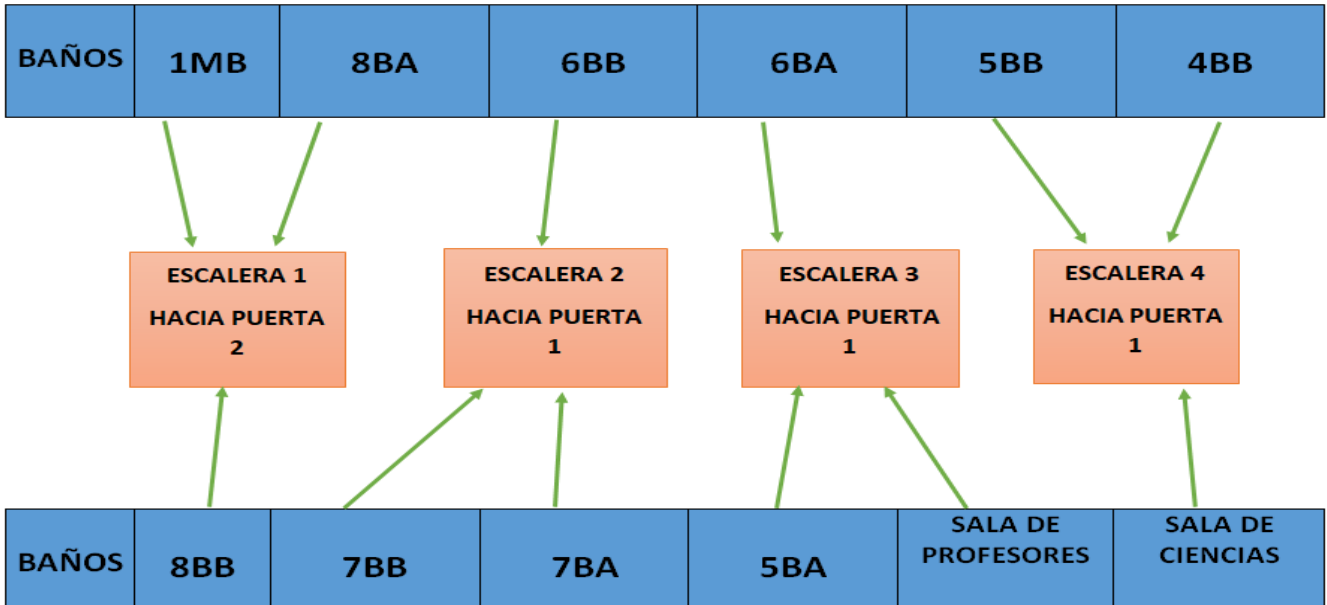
| BAÑOS | 1MB | 8BA | 6BB | 6BA | 5BB | 4BB |
|---|---|---|---|---|---|---|

ESCALERA 1
HACIA PUERTA 2

ESCALERA 2
HACIA PUERTA 1

ESCALERA 3
HACIA PUERTA 1

ESCALERA 4
HACIA PUERTA 1

| BAÑOS | 8BB | 7BB | 7BA | 5BA | SALA DE PROFESORES | SALA DE CIENCIAS |
|---|---|---|---|---|---|---|